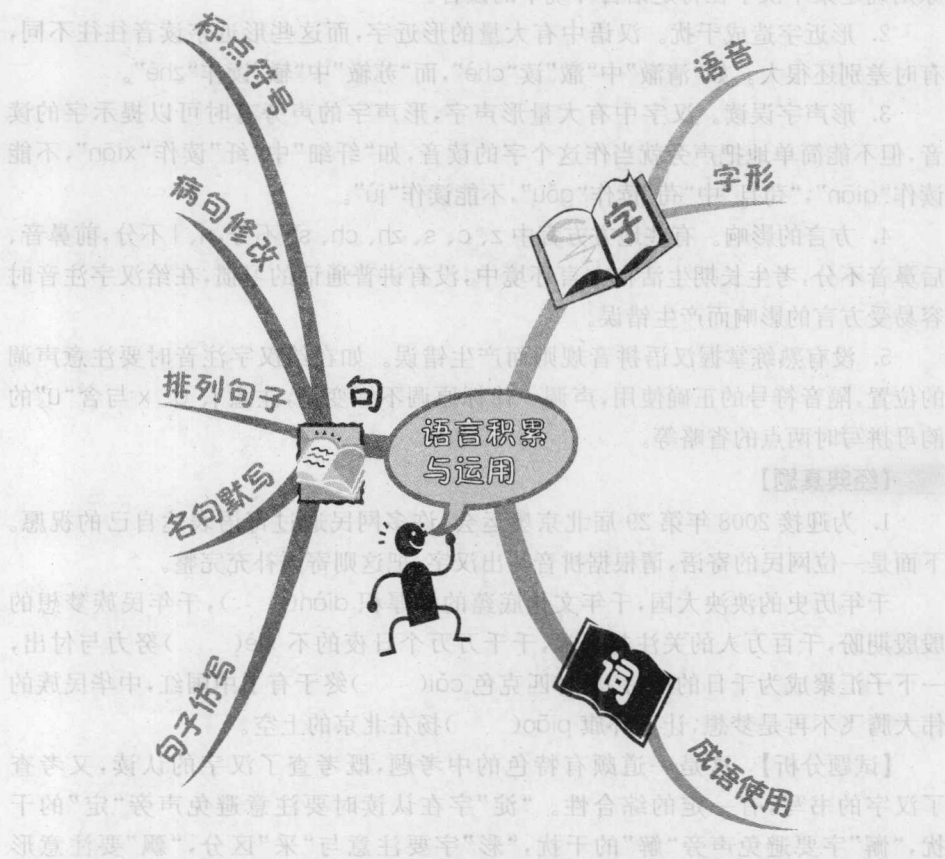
标点符号

语音

字形

字

病句修改

排列句子

句

语言积累与运用

名句默写

句子仿写

词

成语使用

2. 形近字造成干扰。汉语中有大量的形近字，而这些形近字的读音往往不同，有时差别还很大，如"清澈"中"澈"读"chè"，而"据撤"中"撤"读作"zhé"。

3. 形声字误读。汉字中有大量形声字，形声字的声旁有时可以提示字的读音，但不能简单地将声旁就当作这个字的读音，如"纤细"中的"纤"读作"xiān"，不能读作"qiān"；"

4. 方言的影响。在

5. 没有熟练掌握汉语拼音规则而产生错误。

【经典真题】

1. 为迎接 2008 年第 29 届北京奥运会

千年历史的泱泱大国，千千万万

【试题分析】